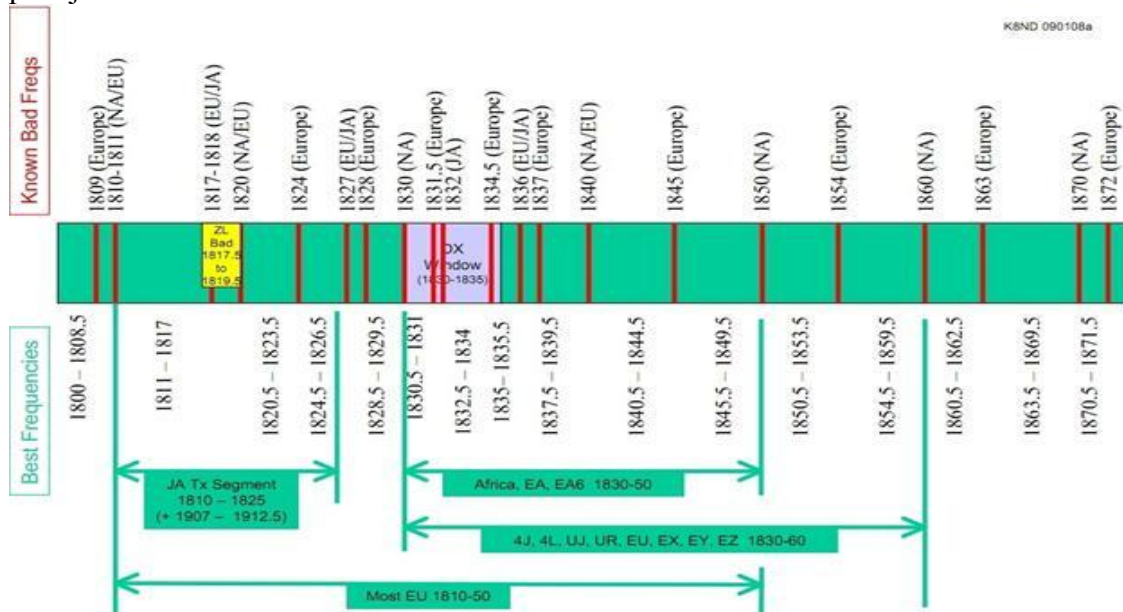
K8ND 090108a

Known Bad Freqs

1809 (Europe)
1810-1811 (NA/EU)
1817-1818 (EU/JA)
1820 (NA/EU)
1824 (Europe)
1827 (EU/JA)
1828 (Europe)
1830 (NA)
1831.5 (Europe)
1832 (JA)
1834.5 (Europe)
1836 (EU/JA)
1837 (Europe)
1840 (NA/EU)
1845 (Europe)
1850 (NA)
1854 (Europe)
1860 (NA)
1863 (Europe)
1870 (NA)
1872 (Europe)

ZL Bad 1817.5 to 1819.5

DX Window (1830-1835)

Best Frequencies

1800 – 1808.5
1811 – 1817
1820.5 – 1823.5
1824.5 – 1826.5
1828.5 – 1829.5
1830.5 – 1831
1832.5 – 1834
1835 – 1835.5
1837.5 – 1839.5
1840.5 – 1844.5
1845.5 – 1849.5
1850.5 – 1853.5
1854.5 – 1859.5
1860.5 – 1862.5
1863.5 – 1869.5
1870.5 – 1871.5

JA Tx Segment 1810 – 1825 (+ 1907 – 1912.5)

Africa, EA, EA6 1830-50

4J, 4L, UJ, UR, EU, EX, EY, EZ 1830-60

Most EU 1810-50